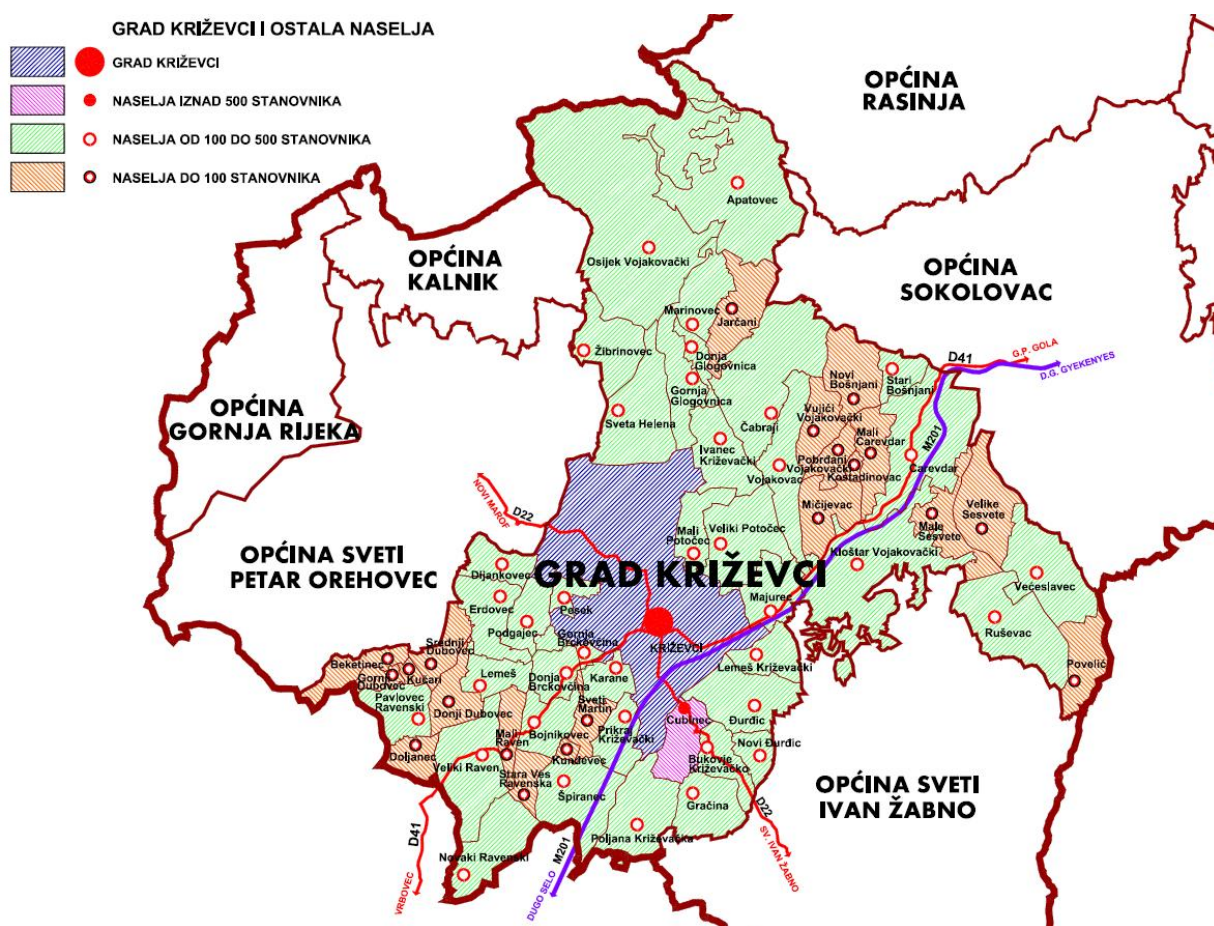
GRAD KRIŽEVCI I OSTALA NASELJA

GRAD KRIŽEVCI
NASELJA IZNAD 500 STANOVNIKA
NASELJA OD 100 DO 500 STANOVNIKA
NASELJA DO 100 STANOVNIKA

OPĆINA RASINJA
OPĆINA KALNIK
OPĆINA SOKOLOVAC
OPĆINA GORNJA RIJEKA
OPĆINA SVETI PETAR OREHOVEC
OPĆINA SVETI IVAN ŽABNO

GRAD KRIŽEVCI

Apatovec
Osijek Vojakovački
Marinovec
Jarčani
Žibrinovec
Donja Glogovnica
Gornja Glogovnica
Sveta Helena
Čabraji
Ivanec Križevački
Vojakovac
Novi Bošnjani
Stari Bošnjani
Vujići Vojakovački
Mali Carevdar
Pobrđani Vojakovački
Kostadinovac
Carevdar
Mičijevac
Velike Sesvete
Male Sesvete
Kloštar Vojakovački
Mali Potočec
Veliki Potočec
Dijankovec
Erdovec
Pesek
Podgajec
Gornja Brckovčina
Majurec
Večeslavec
Ruševac
Povelić
Križevci
Beketinec
Srednji Dubovec
Gornji Dubovec
Kučari
Pavlovec Ravenski
Lemeš
Donji Dubovec
Donja Brckovčina
Karane
Sveti Martin
Lemeš Križevački
Cubinec
Đurđic
Novi Đurđic
Mali Raven
Bojnikovec
Prikraj Križevački
Doljanec
Veliki Raven
Kunđevec
Bukovje Križevačko
Stara Ves Ravenska
Špiranec
Gračina
Poljana Križevačka
Novaki Ravenski

D41
G.P. GOLA
D.G. GYEKENYES
M201
D22
NOVI MAROF
D41
VRBOVEC
DUGO SELO
M201
D22
SV. IVAN ŽABNO